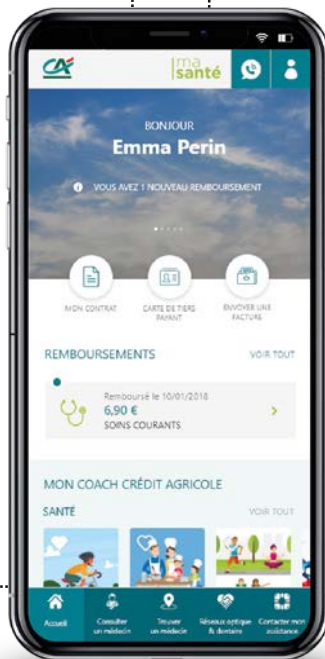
CA

ma santé

BONJOUR

Emma Perin

VOUS AVEZ 1 NOUVEAU REMBOURSEMENT

MON CONTRAT

CARTE DE TIERS PAYANT

ENVOYER UNE FACTURE

REMBOURSEMENTS

VOIR TOUT

Remboursé le 10/01/2018

6,90 €

SOINS COURANTS

MON COACH CRÉDIT AGRICOLE

SANTÉ

VOIR TOUT

Accueil

Consulter un médecin

Trouver un médecin

Réseaux optique & dentaire

Contacter mon assistance